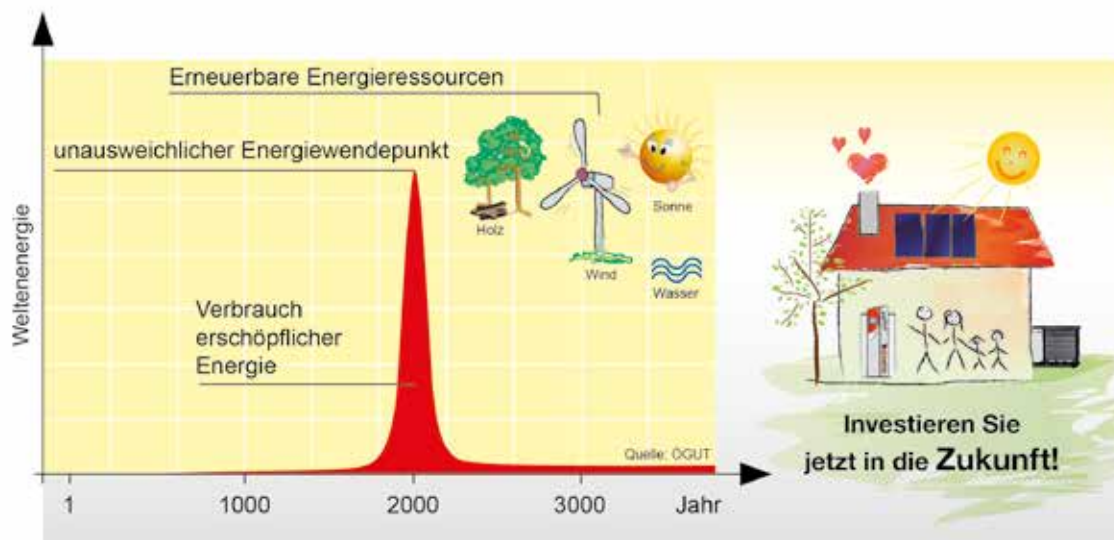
Erneuerbare Energieressourcen

unausweichlicher Energiewendepunkt

Holz

Wind

Sonne

Wasser

Weltenenergie

Verbrauch erschöpflicher Energie

Quelle: ÖGUT

1
1000
2000
3000
Jahr

Investieren Sie jetzt in die Zukunft!